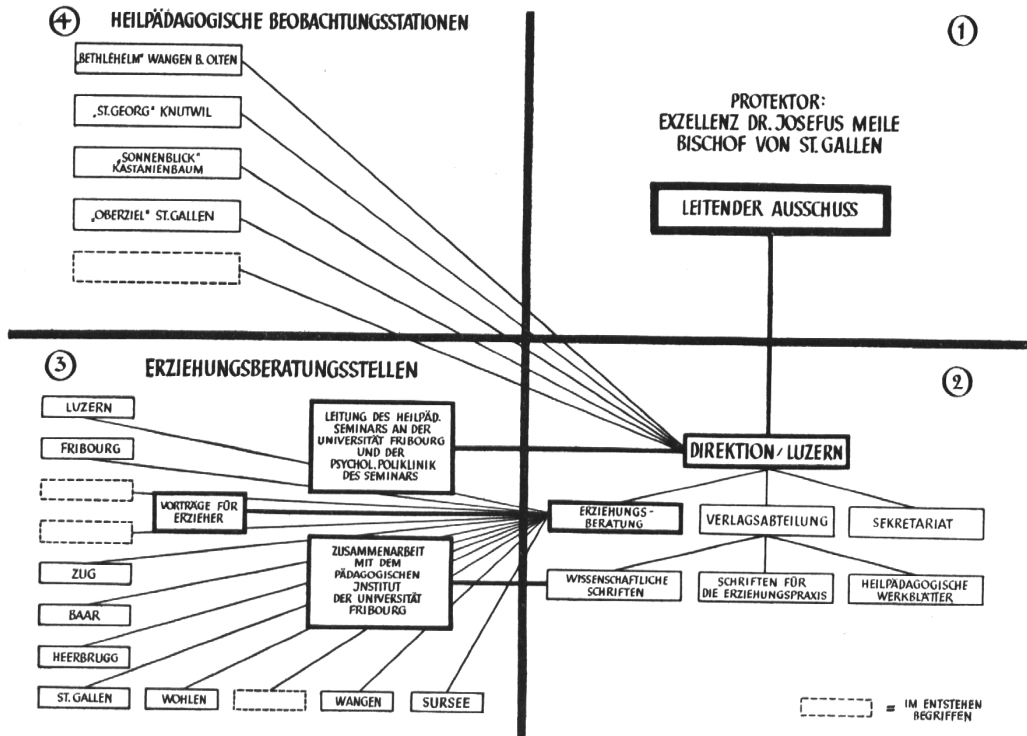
④ HEILPÄDAGOGISCHE BEOBACHTUNGSSTATIONEN

„BETHLEHEM" WANGEN B. OLTEN

„ST. GEORG" KNUTWIL

„SONNENBLICK" KASTANIENBAUM

„OBERZIEL" ST. GALLEN

①

PROTEKTOR: EXZELLENZ DR. JOSEFUS MEILE BISCHOF VON ST. GALLEN

LEITENDER AUSSCHUSS

③ ERZIEHUNGSBERATUNGSSTELLEN

②

LUZERN

FRIBOURG

LEITUNG DES HEILPÄD. SEMINARS AN DER UNIVERSITÄT FRIBOURG UND DER PSYCHOL. POLIKLINIK DES SEMINARS

DIREKTION / LUZERN

VORTRÄGE FÜR ERZIEHER

ERZIEHUNGS-BERATUNG

VERLAGSABTEILUNG

SEKRETARIAT

ZUSAMMENARBEIT MIT DEM PÄDAGOGISCHEN INSTITUT DER UNIVERSITÄT FRIBOURG

ZUG

BAAR

HEERBRUGG

WISSENSCHAFTLICHE SCHRIFTEN

SCHRIFTEN FÜR DIE ERZIEHUNGSPRAXIS

HEILPÄDAGOGISCHE WERKBLÄTTER

ST. GALLEN

WOHLEN

WANGEN

SURSEE

= IM ENTSTEHEN BEGRIFFEN